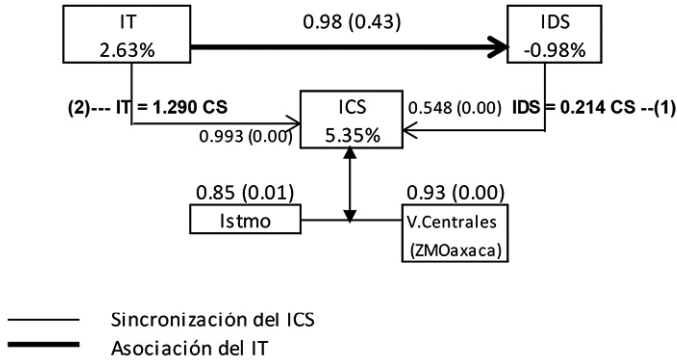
IT
2.63%

0.98 (0.43)

IDS
-0.98%

(2)--- IT = 1.290 CS

ICS
5.35%

0.548 (0.00)

IDS = 0.214 CS --(1)

0.993 (0.00)

0.85 (0.01)

Istmo

0.93 (0.00)

V.Centrales
(ZMOaxaca)

Sincronización del ICS
Asociación del IT